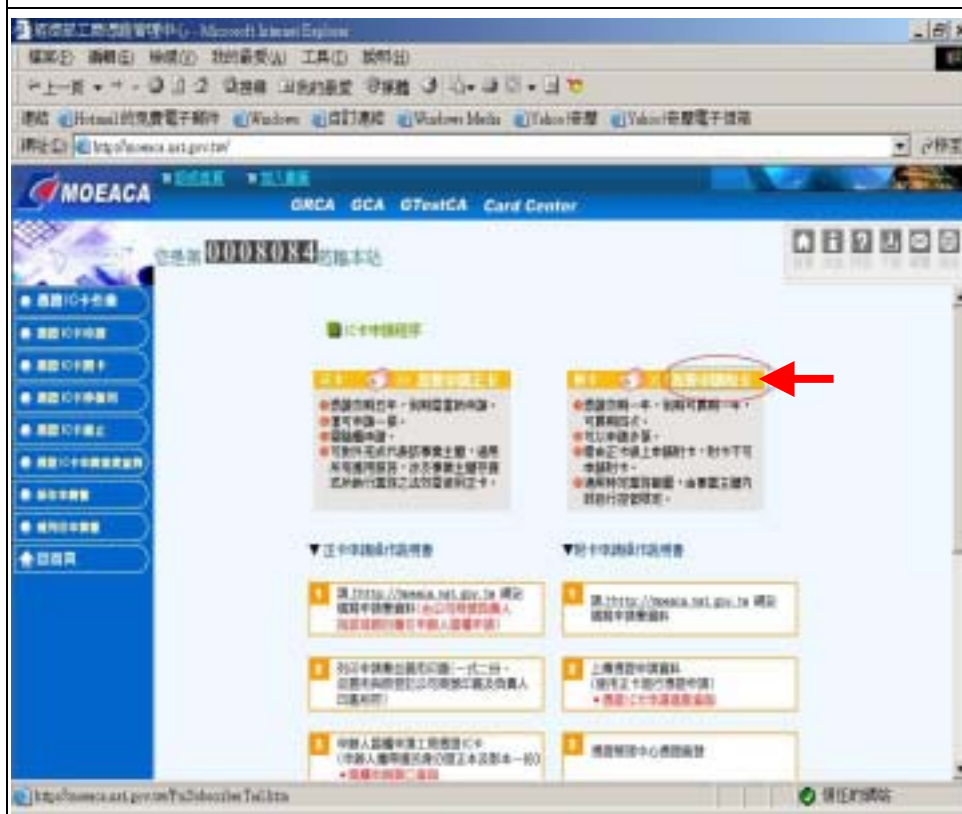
經濟部工商憑證管理中心 - Microsoft Internet Explorer

檔案(F) 編輯(E) 檢視(V) 我的最愛(A) 工具(T) 說明(H)

上一頁 搜尋 我的最愛 媒體

連結 Hotmail 的免費電子郵件 Windows 自訂連結 Windows Media Yahoo!奇摩 Yahoo!奇摩電子信箱

網址(D) http://moeaca.nat.gov.tw/ 移至

MOEACA

GRCA GCA GTestCA Card Center

您是第 0008084 位訪客本站

IC卡申請程序

▼正卡申請操作說明書

▼附卡申請操作說明書

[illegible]

http://moeaca.nat.gov.tw/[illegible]

信任的網站